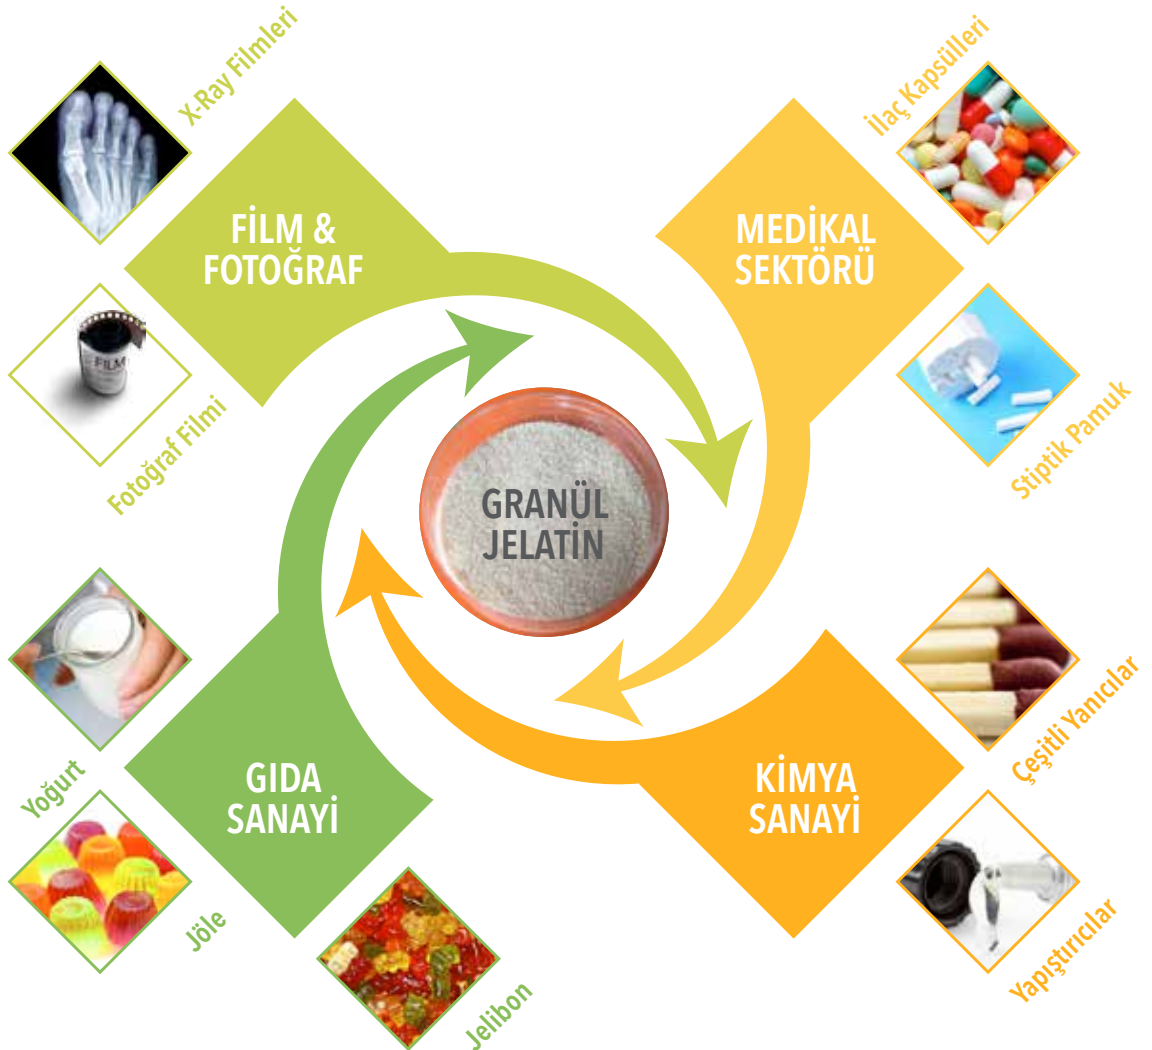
X-Ray Filmleri

FİLM & FOTOĞRAF

FILM

Fotoğraf Filmi

İlaç Kapsülleri

MEDİKAL SEKTÖRÜ

Stiptik Pamuk

GRANÜL JELATİN

Yoğurt

GIDA SANAYİ

Jöle

Jelibon

Çeşitli Yanıcılar

KİMYA SANAYİ

Yapıştırıcılar